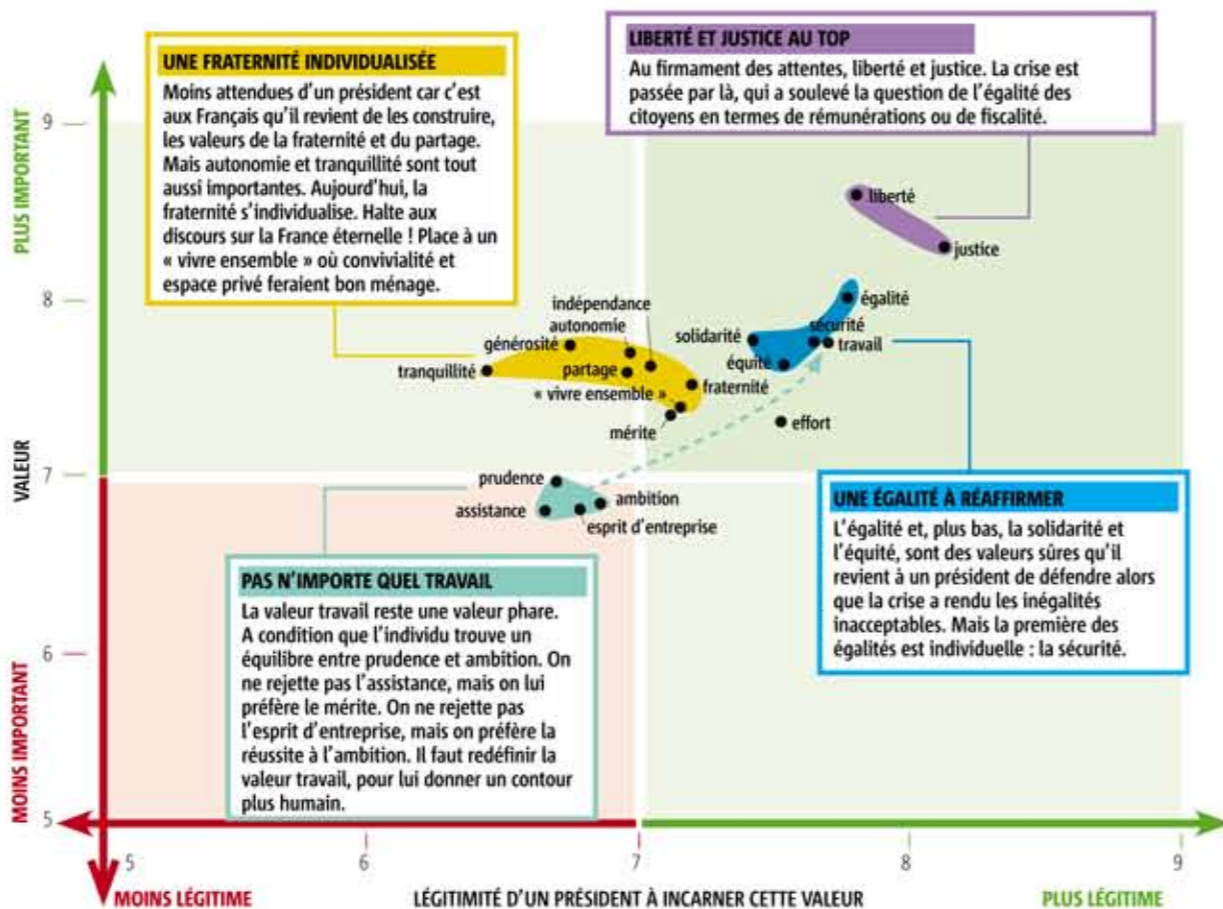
UNE FRATERNITÉ INDIVIDUALISÉE

Moins attendues d'un président car c'est aux Français qu'il revient de les construire, les valeurs de la fraternité et du partage. Mais autonomie et tranquillité sont tout aussi importantes. Aujourd'hui, la fraternité s'individualise. Halte aux discours sur la France éternelle ! Place à un « vivre ensemble » où convivialité et espace privé feraient bon ménage.

LIBERTÉ ET JUSTICE AU TOP

Au firmament des attentes, liberté et justice. La crise est passée par là, qui a soulevé la question de l'égalité des citoyens en termes de rémunérations ou de fiscalité.

PLUS IMPORTANT

9

8

7

6

5

VALEUR

MOINS IMPORTANT

liberté

justice

égalité

sécurité

travail

solidarité

équité

effort

indépendance

autonomie

générosité

tranquillité

partage

« vivre ensemble »

fraternité

mérite

prudence

assistance

ambition

esprit d'entreprise

UNE ÉGALITÉ À RÉAFFIRMER

L'égalité et, plus bas, la solidarité et l'équité, sont des valeurs sûres qu'il revient à un président de défendre alors que la crise a rendu les inégalités inacceptables. Mais la première des égalités est individuelle : la sécurité.

PAS N'IMPORTE QUEL TRAVAIL

La valeur travail reste une valeur phare. A condition que l'individu trouve un équilibre entre prudence et ambition. On ne rejette pas l'assistance, mais on lui préfère le mérite. On ne rejette pas l'esprit d'entreprise, mais on préfère la réussite à l'ambition. Il faut redéfinir la valeur travail, pour lui donner un contour plus humain.

5

6

7

8

9

MOINS LÉGITIME

LÉGITIMITÉ D'UN PRÉSIDENT À INCARNER CETTE VALEUR

PLUS LÉGITIME